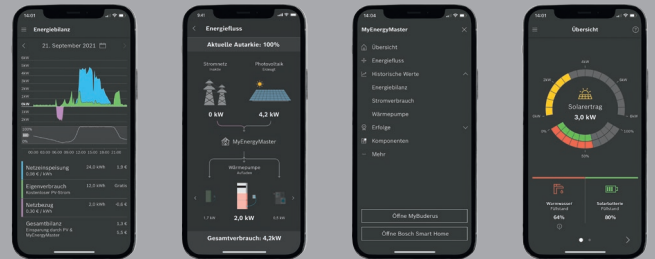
14:01

Energiebilanz

21. September 2021

Netzeinspeisung 24,3 kWh 1,9 €
0,08 € / kWh

Eigenverbrauch 12,5 kWh Gratis
kostenloser PV-Strom

Netzbezug 2,2 kWh -0,6 €
0,30 € / kWh

Gesamtbilanz 1,3 €
Ersparnis durch PV & MyEnergyMaster 3,3 €

9:41

Energiefluss

Aktuelle Autarkie: 100%

Stromnetz
Photovoltaik

0 kW
4,2 kW

MyEnergyMaster

Wärmepumpe

1,7 kW
2,0 kW
0,5 kW

Gesamtverbrauch: 4,2kW

14:04

MyEnergyMaster

Übersicht
Energiefluss
Historische Werte
Energiebilanz
Stromverbrauch
Wärmepumpe
Erfolge
Komponenten
Mehr

Öffne MyBuderus
Öffne Bosch Smart Home

14:01

Übersicht

Solarertrag
3,0 kW

Warmwasser
Füllstand
64%

Solarbatterie
Füllstand
80%